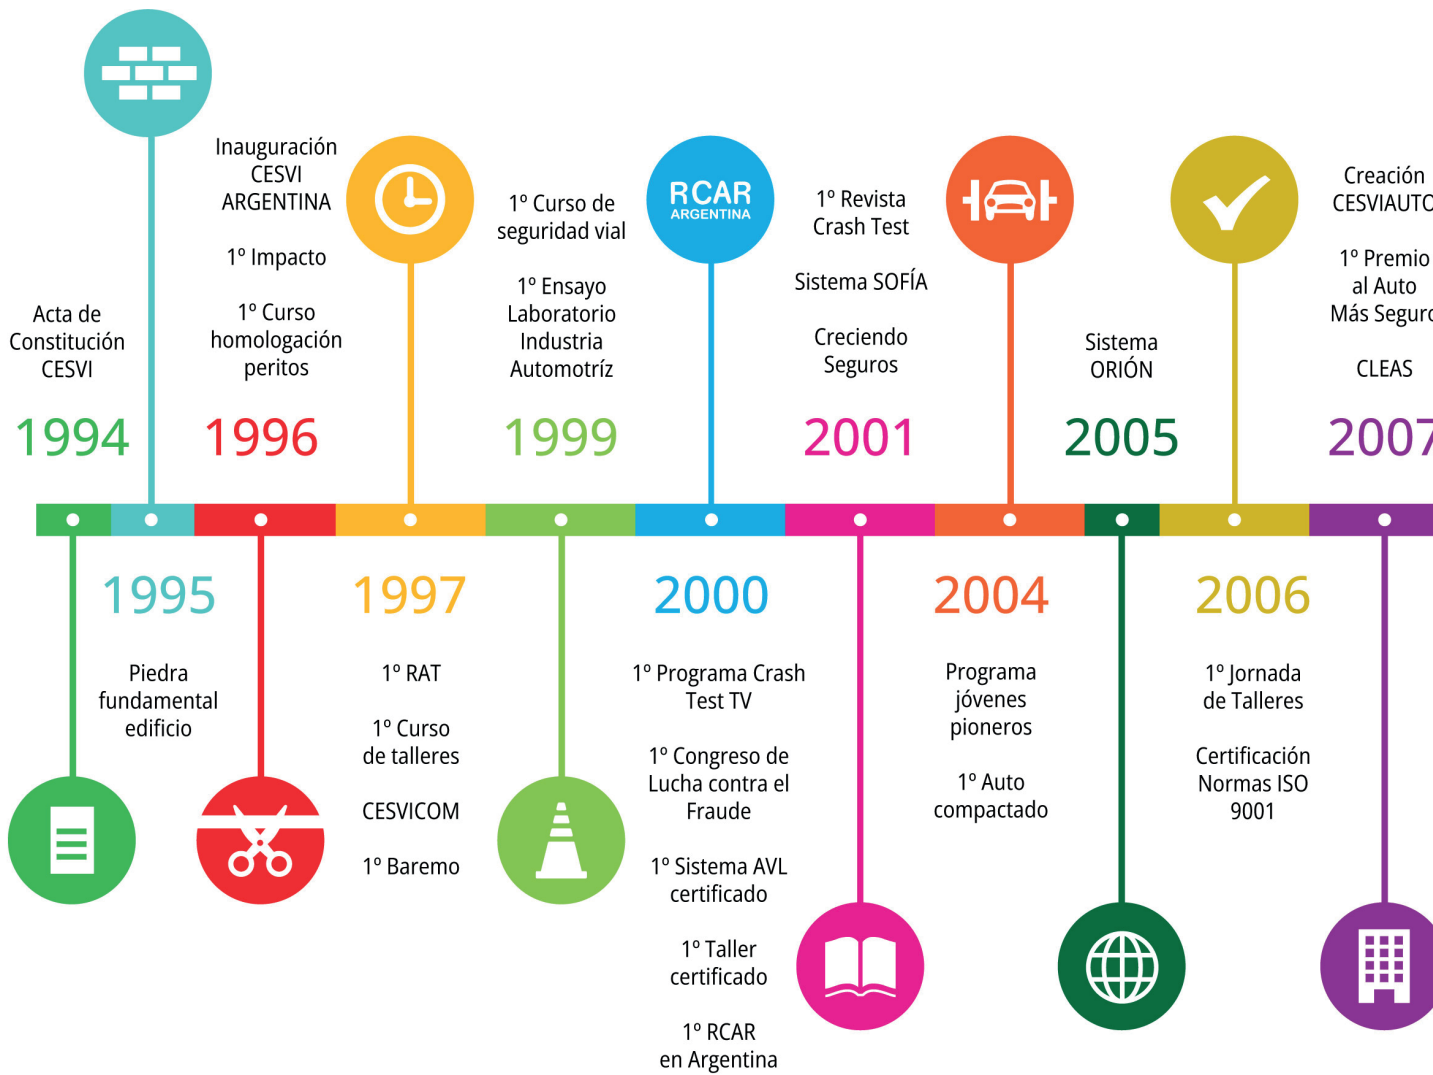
Acta de Constitución CESVI

1994

Inauguración CESVI ARGENTINA

1º Impacto

1º Curso homologación peritos

1996

1º Curso de seguridad vial

1º Ensayo Laboratorio Industria Automotríz

1999

RCAR ARGENTINA

1º Revista Crash Test

Sistema SOFÍA

Creciendo Seguros

2001

Sistema ORIÓN

2005

Creación CESVIAUT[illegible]

1º Premio al Auto Más Segur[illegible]

CLEAS

200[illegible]

1995

Piedra fundamental edificio

1997

1º RAT

1º Curso de talleres

CESVICOM

1º Baremo

2000

1º Programa Crash Test TV

1º Congreso de Lucha contra el Fraude

1º Sistema AVL certificado

1º Taller certificado

1º RCAR en Argentina

2004

Programa jóvenes pioneros

1º Auto compactado

2006

1º Jornada de Talleres

Certificación Normas ISO 9001